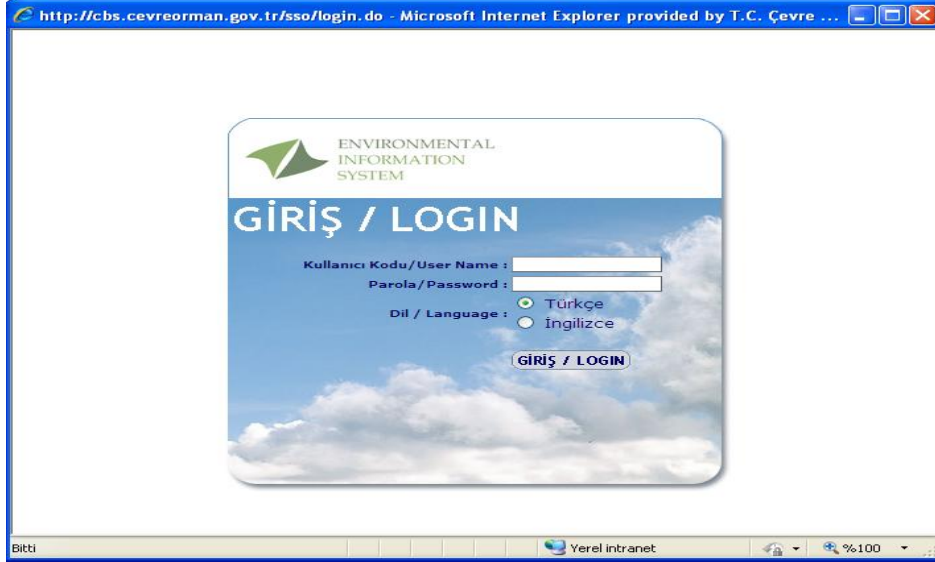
http://cbs.cevreorman.gov.tr/sso/login.do - Microsoft Internet Explorer provided by T.C. Çevre ...

ENVIRONMENTAL
INFORMATION
SYSTEM

GİRİŞ / LOGIN

Kullanıcı Kodu/User Name :

Parola/Password :

Dil / Language :
Türkçe
İngilizce

GİRİŞ / LOGIN

Bitti
Yerel intranet
%100